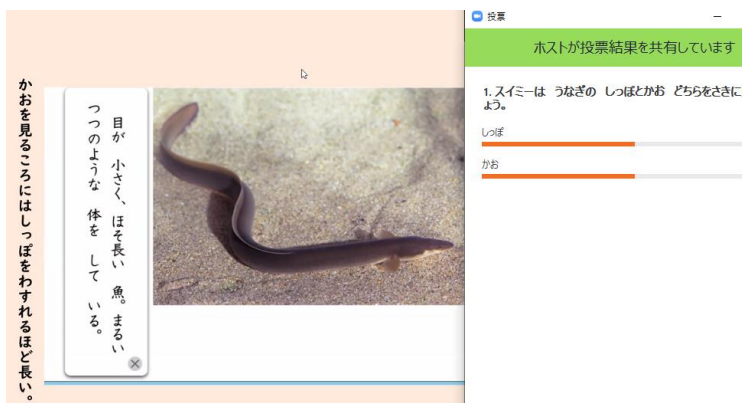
かおを見るころにはしっぽをわすれるほど長い。

目が　小さく、ほそ長い　魚。まるい　つつのような　体を　して　いる。

投票

ホストが投票結果を共有しています

1. スイミーは　うなぎの　しっぽとかお　どちらをさきにょう。

しっぽ

かお